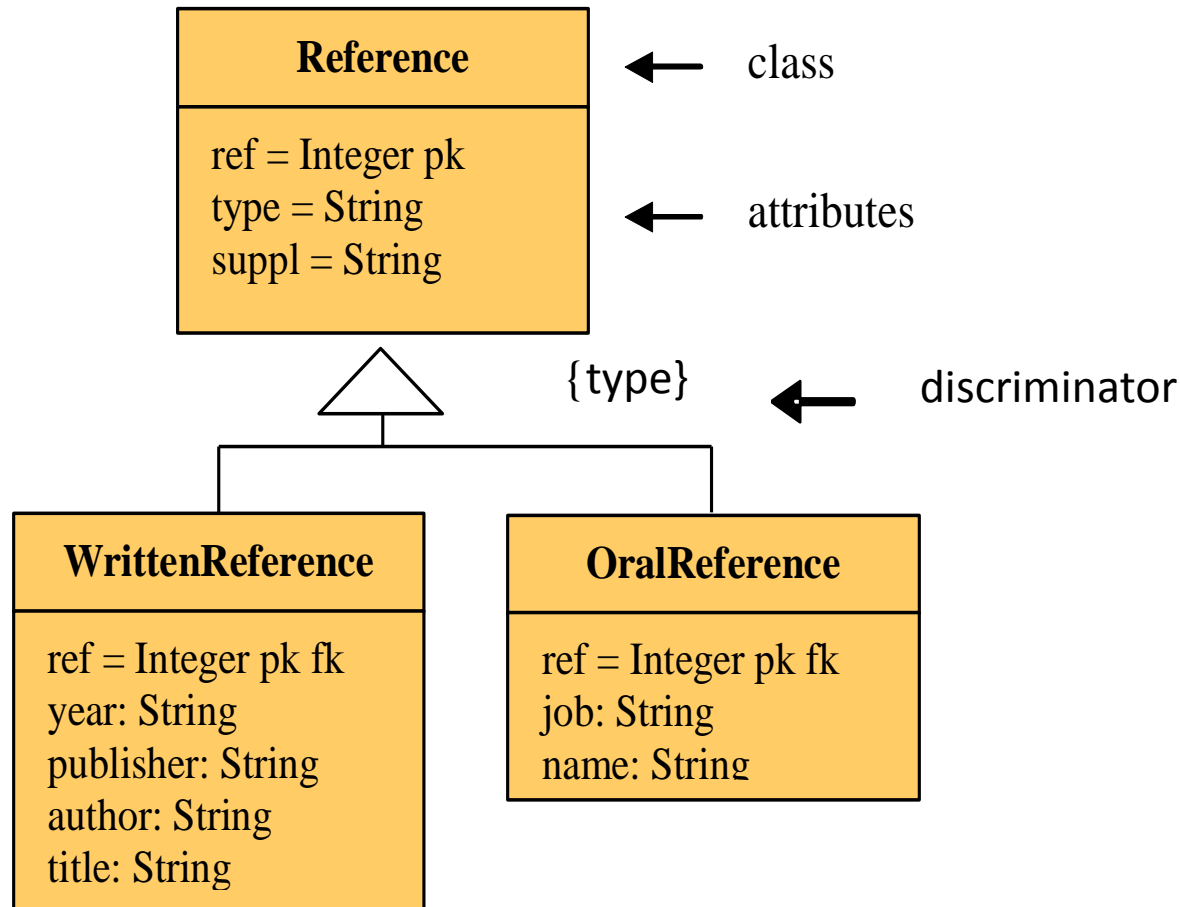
Reference

ref = Integer pk
type = String
suppl = String

class

attributes

{type}

discriminator

WrittenReference

ref = Integer pk fk
year: String
publisher: String
author: String
title: String

OralReference

ref = Integer pk fk
job: String
name: String